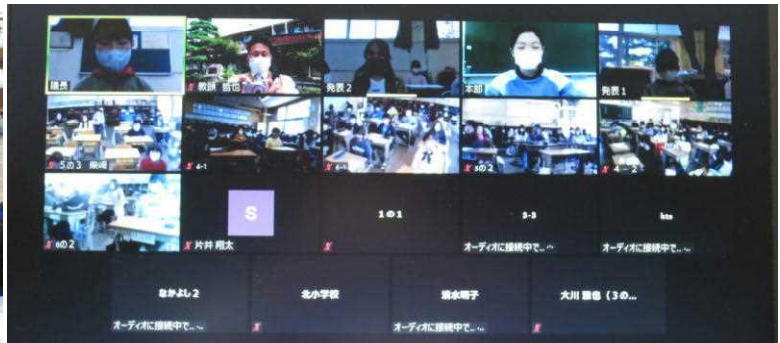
議長
教頭 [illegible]
発表2
本部
発表1
5の3 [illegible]
4-1
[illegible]
3の2
4－2
6の2
S
片井 翔太
1の1
3-3
オーディオに接続中で...
kts
オーディオに接続中で...
なかよし2
オーディオに接続中で...
北小学校
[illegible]子
オーディオに接続中で...
大川 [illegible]（3の...